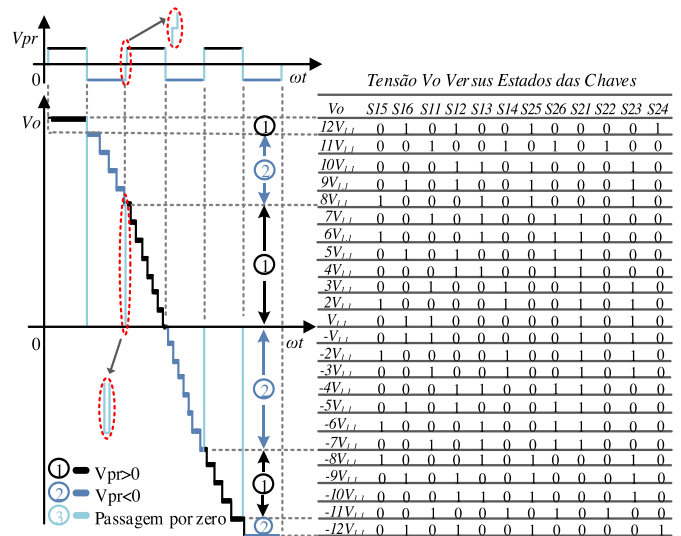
Vpr

0

ωt

Vo

0

ωt

1

2

1

2

1

2

1 Vpr>0
2 Vpr<0
3 Passagem por zero

Tensão Vo Versus Estados das Chaves

| Vo | S15 | S16 | S11 | S12 | S13 | S14 | S25 | S26 | S21 | S22 | S23 | S24 |
|---|---|---|---|---|---|---|---|---|---|---|---|---|
| $12V_{1,1}$ | 0 | 1 | 0 | 1 | 0 | 0 | 1 | 0 | 0 | 0 | 0 | 1 |
| $11V_{1,1}$ | 0 | 0 | 1 | 0 | 0 | 1 | 0 | 1 | 0 | 1 | 0 | 0 |
| $10V_{1,1}$ | 0 | 0 | 0 | 1 | 1 | 0 | 1 | 0 | 0 | 0 | 0 | 0 |
| $9V_{1,1}$ | 0 | 1 | 0 | 1 | 0 | 0 | 1 | 0 | 0 | 0 | 1 | 0 |
| $8V_{1,1}$ | 1 | 0 | 0 | 0 | 1 | 0 | 1 | 0 | 0 | 0 | 1 | 0 |
| $7V_{1,1}$ | 0 | 0 | 1 | 0 | 1 | 0 | 0 | 1 | 1 | 0 | 0 | 0 |
| $6V_{1,1}$ | 1 | 0 | 0 | 0 | 1 | 0 | 0 | 1 | 1 | 0 | 0 | 0 |
| $5V_{1,1}$ | 0 | 1 | 0 | 1 | 0 | 0 | 0 | 1 | 1 | 0 | 0 | 0 |
| $4V_{1,1}$ | 0 | 0 | 0 | 1 | 1 | 0 | 0 | 1 | 1 | 0 | 0 | 0 |
| $3V_{1,1}$ | 0 | 0 | 1 | 0 | 0 | 1 | 0 | 0 | 1 | 0 | 1 | 0 |
| $2V_{1,1}$ | 1 | 0 | 0 | 0 | 0 | 0 | 1 | 0 | 0 | 1 | 1 | 0 |
| $V_{1,1}$ | 0 | 1 | 1 | 0 | 0 | 0 | 0 | 0 | 0 | 1 | 1 | 0 |
| $-V_{1,1}$ | 0 | 1 | 1 | 0 | 0 | 0 | 0 | 0 | 0 | 1 | 1 | 0 |
| $-2V_{1,1}$ | 1 | 0 | 0 | 0 | 0 | 0 | 1 | 0 | 0 | 1 | 1 | 0 |
| $-3V_{1,1}$ | 0 | 0 | 1 | 0 | 0 | 1 | 0 | 0 | 1 | 0 | 1 | 0 |
| $-4V_{1,1}$ | 0 | 0 | 0 | 1 | 1 | 0 | 0 | 1 | 1 | 0 | 0 | 0 |
| $-5V_{1,1}$ | 0 | 1 | 0 | 1 | 0 | 0 | 0 | 1 | 1 | 0 | 0 | 0 |
| $-6V_{1,1}$ | 1 | 0 | 0 | 0 | 1 | 0 | 0 | 1 | 1 | 0 | 0 | 0 |
| $-7V_{1,1}$ | 0 | 0 | 1 | 0 | 1 | 0 | 0 | 1 | 1 | 0 | 0 | 0 |
| $-8V_{1,1}$ | 1 | 0 | 0 | 0 | 1 | 0 | 1 | 0 | 0 | 0 | 1 | 0 |
| $-9V_{1,1}$ | 0 | 1 | 0 | 1 | 0 | 0 | 1 | 0 | 0 | 0 | 1 | 0 |
| $-10V_{1,1}$ | 0 | 0 | 0 | 1 | 1 | 0 | 1 | 0 | 0 | 0 | 0 | 0 |
| $-11V_{1,1}$ | 0 | 0 | 1 | 0 | 0 | 1 | 0 | 1 | 0 | 1 | 0 | 0 |
| $-12V_{1,1}$ | 0 | 1 | 0 | 1 | 0 | 0 | 1 | 0 | 0 | 0 | 0 | 1 |